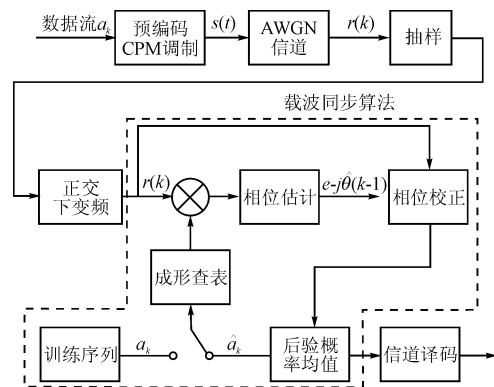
数据流$a_k$

预编码 CPM调制

$s(t)$

AWGN 信道

$r(k)$

抽样

载波同步算法

正交 下变频

$r(k)$

相位估计

$e\text{-}j\hat{\theta}(k\text{-}1)$

相位校正

成形查表

训练序列

$a_k$

$\hat{a}_k$

后验概率均值

信道译码